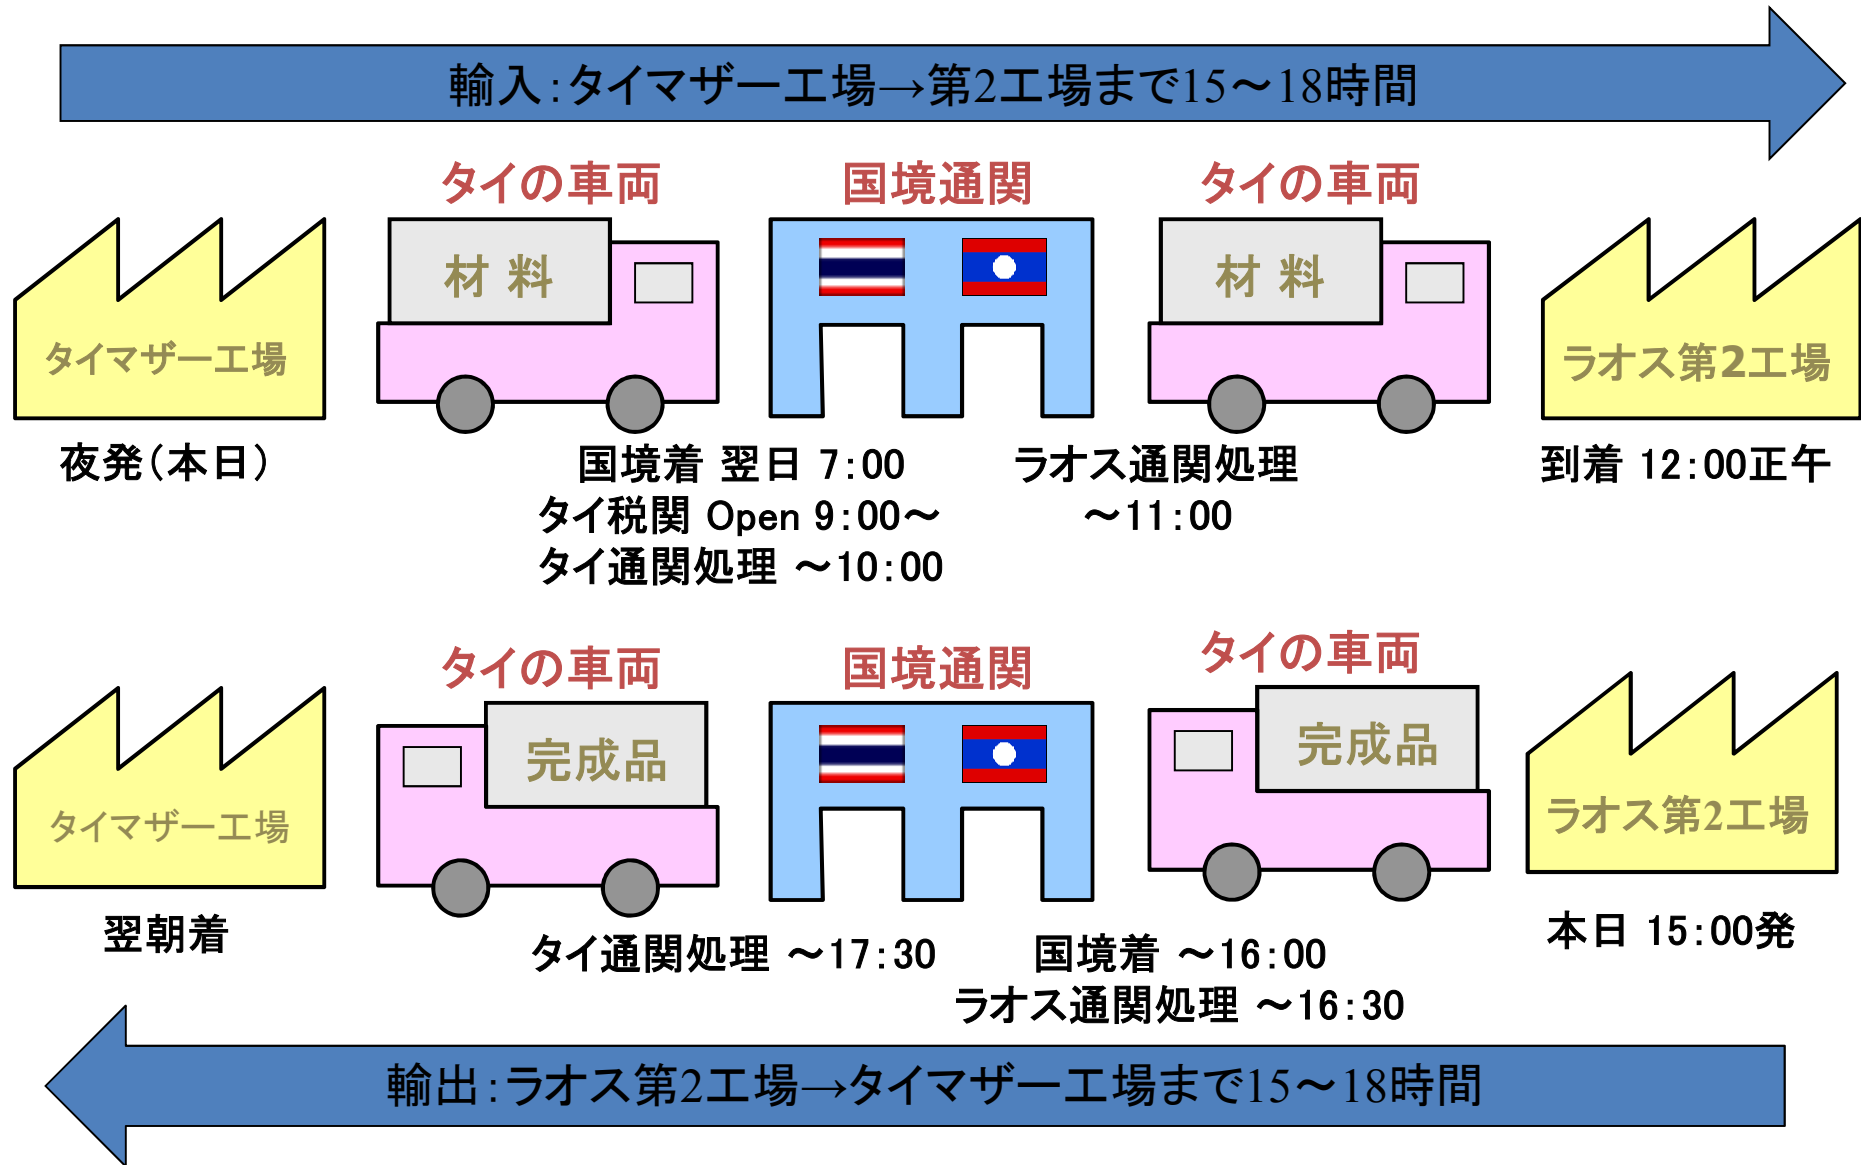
輸入:タイマザー工場→第2工場まで15〜18時間

タイの車両
国境通関
タイの車両

タイマザー工場
材 料
材 料
ラオス第2工場

夜発(本日)
国境着 翌日 7:00
タイ税関 Open 9:00〜
タイ通関処理 〜10:00
ラオス通関処理
〜11:00
到着 12:00正午

タイの車両
国境通関
タイの車両

タイマザー工場
完成品
完成品
ラオス第2工場

翌朝着
タイ通関処理 〜17:30
国境着 〜16:00
ラオス通関処理 〜16:30
本日 15:00発

輸出:ラオス第2工場→タイマザー工場まで15〜18時間